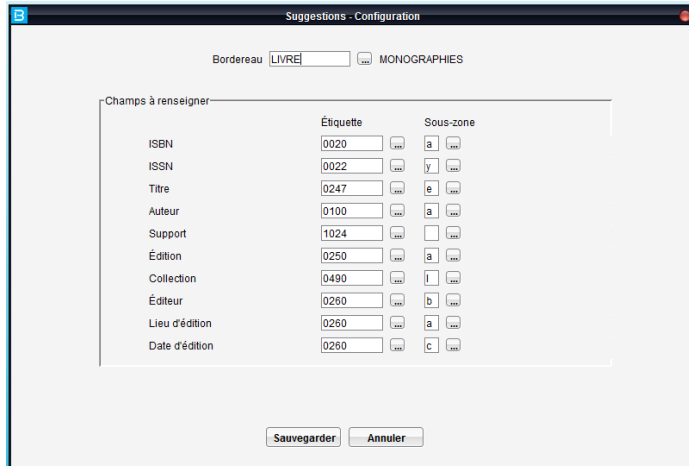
B Suggestions - Configuration

Bordereau LIVRE ... MONOGRAPHIES

Champs à renseigner

| | Étiquette | | Sous-zone | |
|---|---|---|---|---|
| ISBN | 0020 | ... | a | ... |
| ISSN | 0022 | ... | y | ... |
| Titre | 0247 | ... | e | ... |
| Auteur | 0100 | ... | a | ... |
| Support | 1024 | ... | | ... |
| Édition | 0250 | ... | a | ... |
| Collection | 0490 | ... | l | ... |
| Éditeur | 0260 | ... | b | ... |
| Lieu d'édition | 0260 | ... | a | ... |
| Date d'édition | 0260 | ... | c | ... |

Sauvegarder Annuler